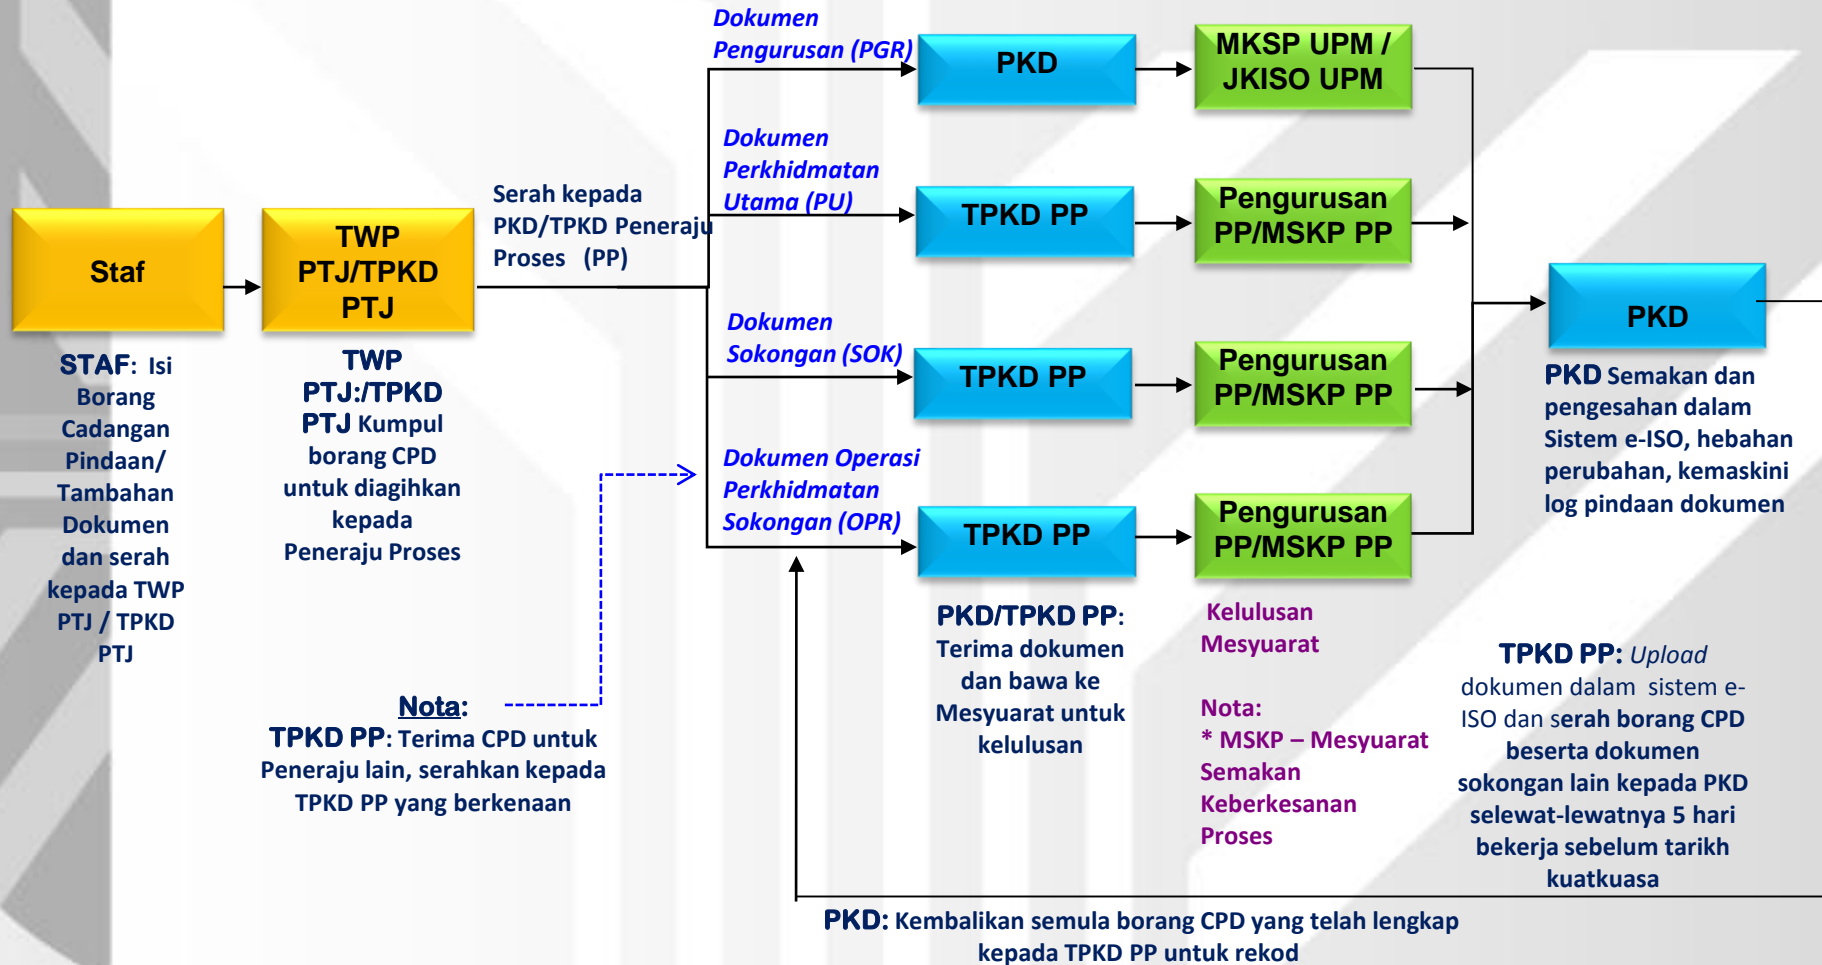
Staf

TWP PTJ/TPKD PTJ

Serah kepada PKD/TPKD Peneraju Proses (PP)

Dokumen Pengurusan (PGR)

PKD

MKSP UPM / JKISO UPM

Dokumen Perkhidmatan Utama (PU)

TPKD PP

Pengurusan PP/MSKP PP

Dokumen Sokongan (SOK)

TPKD PP

Pengurusan PP/MSKP PP

Dokumen Operasi Perkhidmatan Sokongan (OPR)

TPKD PP

Pengurusan PP/MSKP PP

PKD

PKD Semakan dan pengesahan dalam Sistem e-ISO, hebahan perubahan, kemaskini log pindaan dokumen

STAF: Isi Borang Cadangan Pindaan/ Tambahan Dokumen dan serah kepada TWP PTJ / TPKD PTJ

TWP PTJ:/TPKD PTJ Kumpul borang CPD untuk diagihkan kepada Peneraju Proses

Nota:
TPKD PP: Terima CPD untuk Peneraju lain, serahkan kepada TPKD PP yang berkenaan

PKD/TPKD PP: Terima dokumen dan bawa ke Mesyuarat untuk kelulusan

Kelulusan Mesyuarat

Nota:
* MSKP – Mesyuarat Semakan Keberkesanan Proses

TPKD PP: Upload dokumen dalam sistem e-ISO dan serah borang CPD beserta dokumen sokongan lain kepada PKD selewat-lewatnya 5 hari bekerja sebelum tarikh kuatkuasa

PKD: Kembalikan semula borang CPD yang telah lengkap kepada TPKD PP untuk rekod